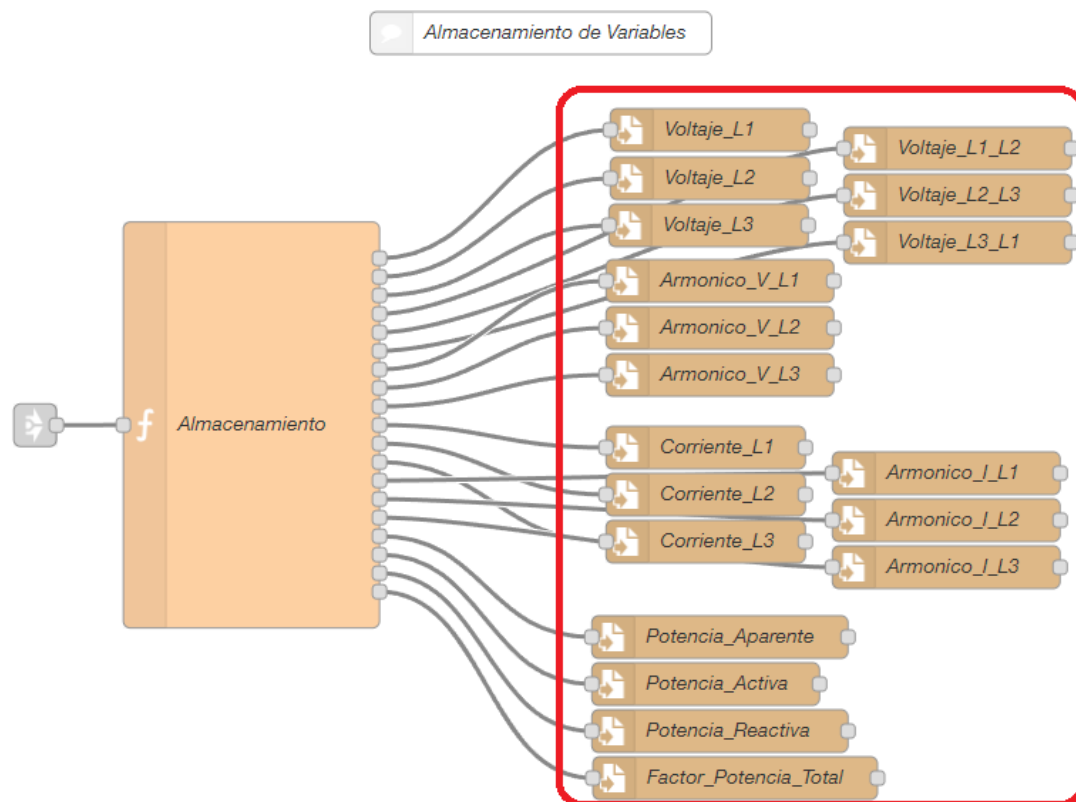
Almacenamiento de Variables

Almacenamiento

Voltaje_L1

Voltaje_L2

Voltaje_L3

Voltaje_L1_L2

Voltaje_L2_L3

Voltaje_L3_L1

Armonico_V_L1

Armonico_V_L2

Armonico_V_L3

Corriente_L1

Corriente_L2

Corriente_L3

Armonico_I_L1

Armonico_I_L2

Armonico_I_L3

Potencia_Aparente

Potencia_Activa

Potencia_Reactiva

Factor_Potencia_Total